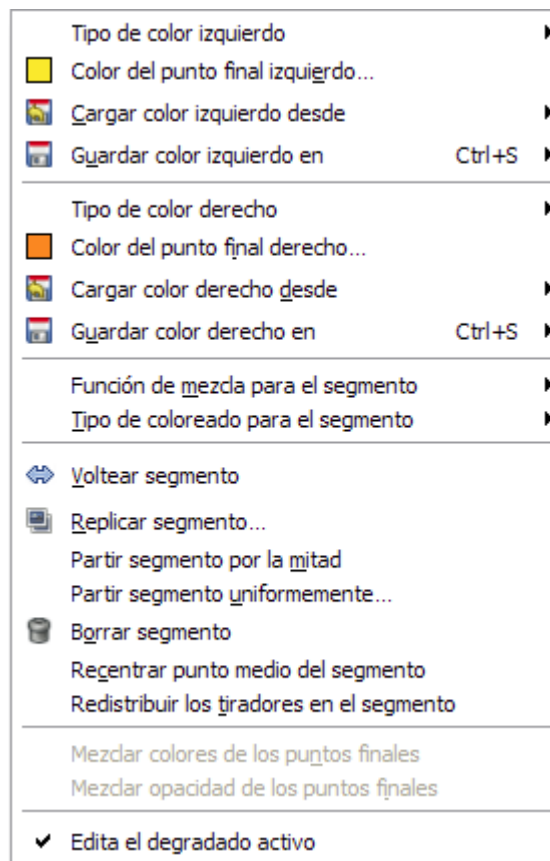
Tipo de color izquierdo
Color del punto final izquierdo...
Cargar color izquierdo desde
Guardar color izquierdo en Ctrl+S

Tipo de color derecho
Color del punto final derecho...
Cargar color derecho desde
Guardar color derecho en Ctrl+S

Función de mezcla para el segmento
Tipo de coloreado para el segmento

Voltear segmento
Replicar segmento...
Partir segmento por la mitad
Partir segmento uniformemente...
Borrar segmento
Recentrar punto medio del segmento
Redistribuir los tiradores en el segmento

Mezclar colores de los puntos finales
Mezclar opacidad de los puntos finales

Edita el degradado activo